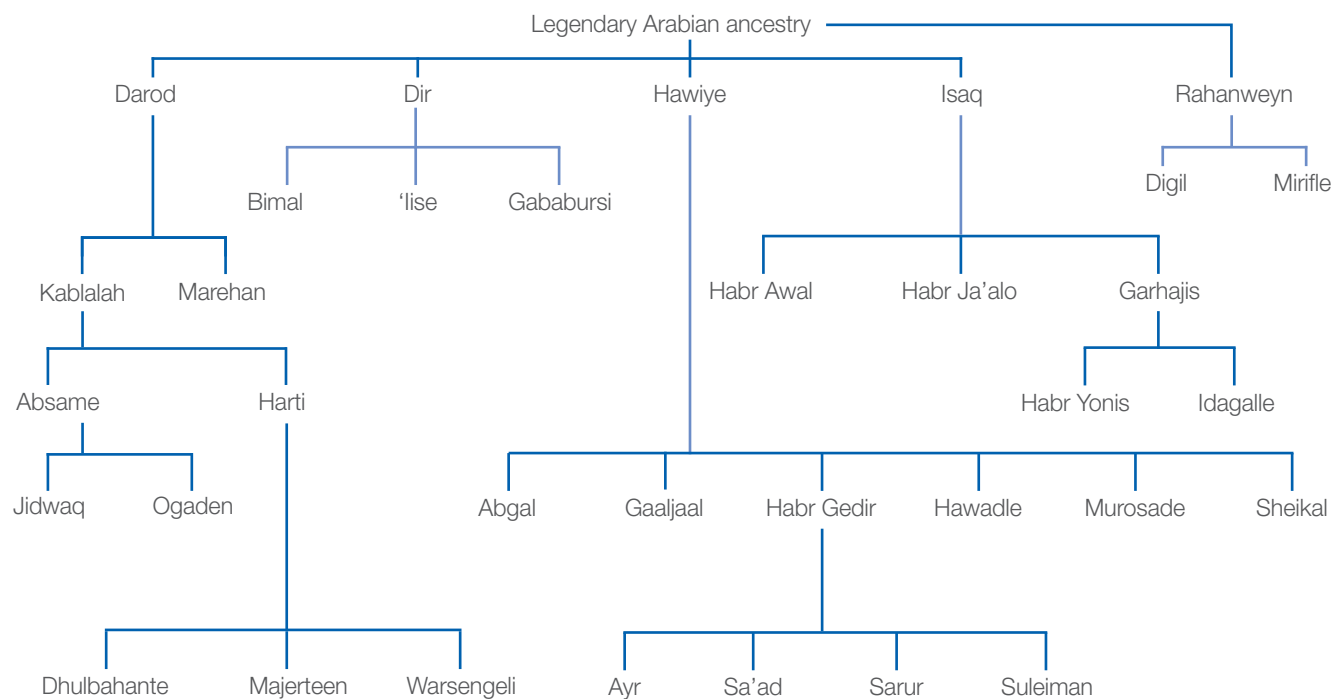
Legendary Arabian ancestry

Darod
Dir
Hawiye
Isaq
Rahanweyn

Bimal
'Iise
Gababursi

Digil
Mirifle

Kablalah
Marehan

Habr Awal
Habr Ja'alo
Garhajis

Absame
Harti

Habr Yonis
Idagalle

Jidwaq
Ogaden

Abgal
Gaaljaal
Habr Gedir
Hawadle
Murosade
Sheikal

Dhulbahante
Majerteen
Warsengeli

Ayr
Sa'ad
Sarur
Suleiman